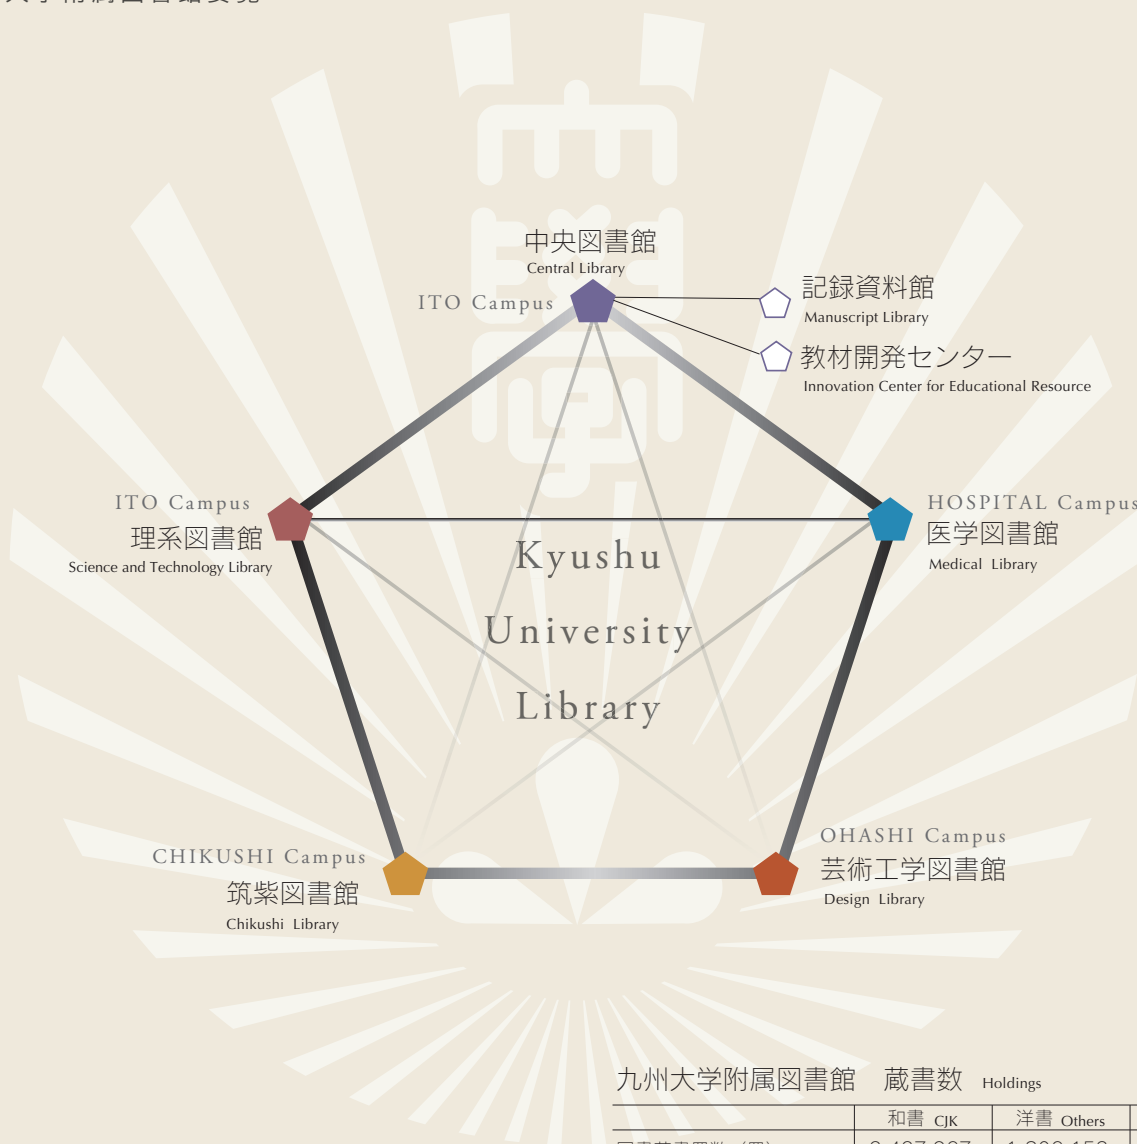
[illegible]

中央図書館
Central Library
ITO Campus

記録資料館
Manuscript Library

教材開発センター
Innovation Center for Educational Resource

ITO Campus
理系図書館
Science and Technology Library

HOSPITAL Campus
医学図書館
Medical Library

Kyushu
University
Library

OHASHI Campus
芸術工学図書館
Design Library

CHIKUSHI Campus
筑紫図書館
Chikushi Library

九州大学附属図書館　蔵書数 Holdings

| | 和書 CJK | 洋書 Others |
|---|---|---|
| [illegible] | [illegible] | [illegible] |